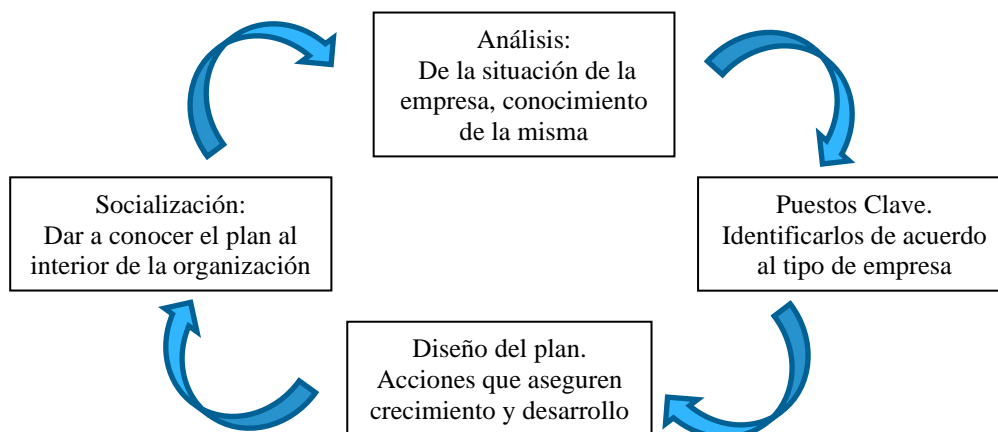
Análisis:
De la situación de la empresa, conocimiento de la misma

Puestos Clave.
Identificarlos de acuerdo al tipo de empresa

Diseño del plan.
Acciones que aseguren crecimiento y desarrollo

Socialización:
Dar a conocer el plan al interior de la organización